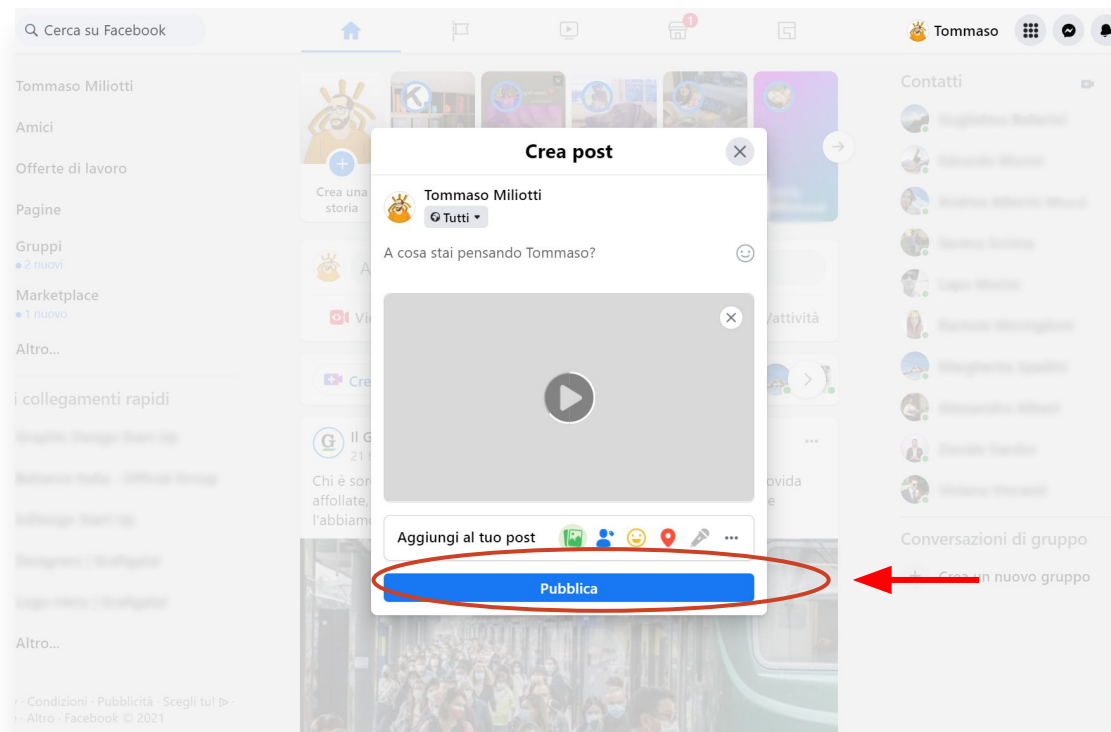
Cerca su Facebook

Tommaso

Tommaso Miliotti

Amici

Offerte di lavoro

Pagine

Gruppi
• 2 nuovi

Marketplace
• 1 nuovo

Altro...

i collegamenti rapidi

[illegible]

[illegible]

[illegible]

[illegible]

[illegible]

Altro...

· Condizioni · Pubblicità · Scegli tu! ▷ ·
· Altro · Facebook © 2021

Crea una storia

Vi

Cre

Il G
21

Chi è sor
affollate,
l'abbiamo

ovida
e

attività

Contatti

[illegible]

Conversazioni di gruppo

Crea un nuovo gruppo

Crea post

Tommaso Miliotti

Tutti

A cosa stai pensando Tommaso?

Aggiungi al tuo post

Pubblica